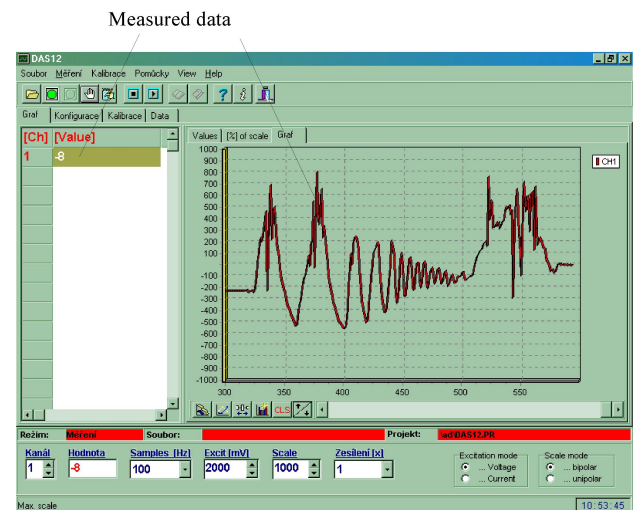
Measured data

DAS12

Soubor Měření Kalibrace Pomůcky View Help

Graf Konfigurace Kalibrace Data

[Ch] [Value]
1 -8

Values [%] of scale Graf

CH1

1000
900
800
700
600
500
400
300
200
100
0
-100
-200
-300
-400
-500
-600
-700
-800
-900
-1000

300 350 400 450 500 550

CLS

Režim: Měření Soubor: Projekt: ad\DAS12.PR

Kanál 1
Hodnota -8
Samples [Hz] 100
Excit [mV] 2000
Scale 1000
Zesílení [x] 1

Excitation mode
... Voltage
... Current

Scale mode
... bipolar
... unipolar

Max. scale
10:53:45